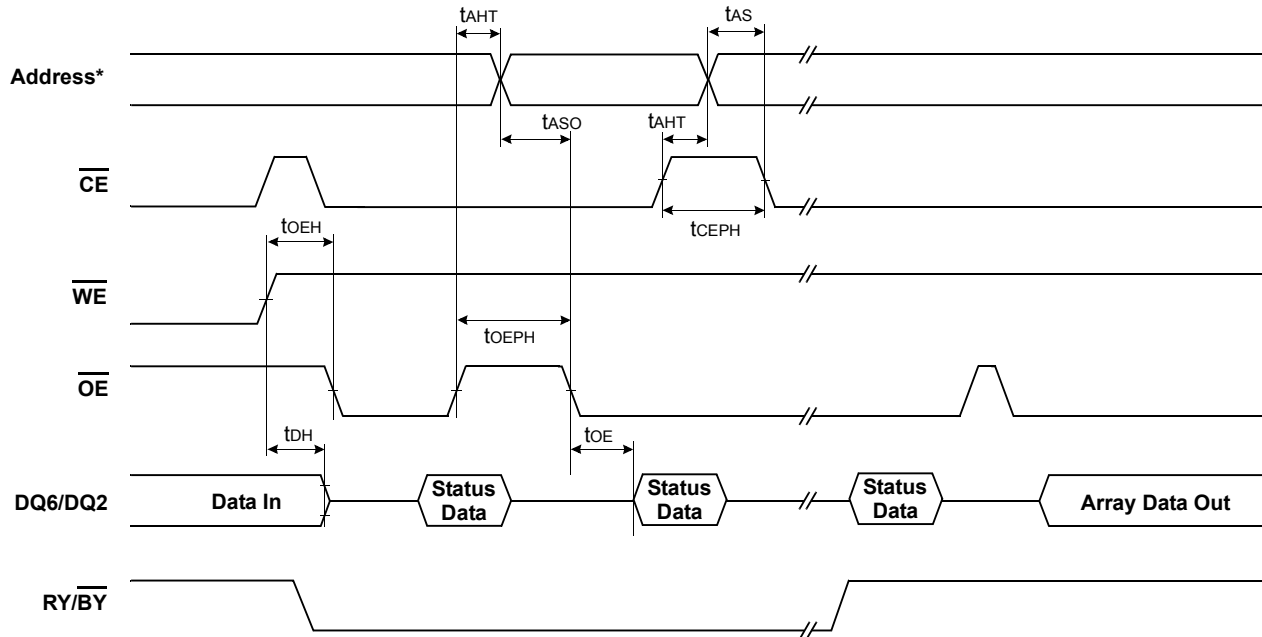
$t_{AHT}$

$t_{AS}$

Address*

$t_{ASO}$

$t_{AHT}$

$\overline{CE}$

$t_{CEPH}$

$t_{OEH}$

$\overline{WE}$

$t_{OEPH}$

$\overline{OE}$

$t_{DH}$

$t_{OE}$

DQ6/DQ2

Data In

Status Data

Status Data

Status Data

Array Data Out

RY/$\overline{BY}$